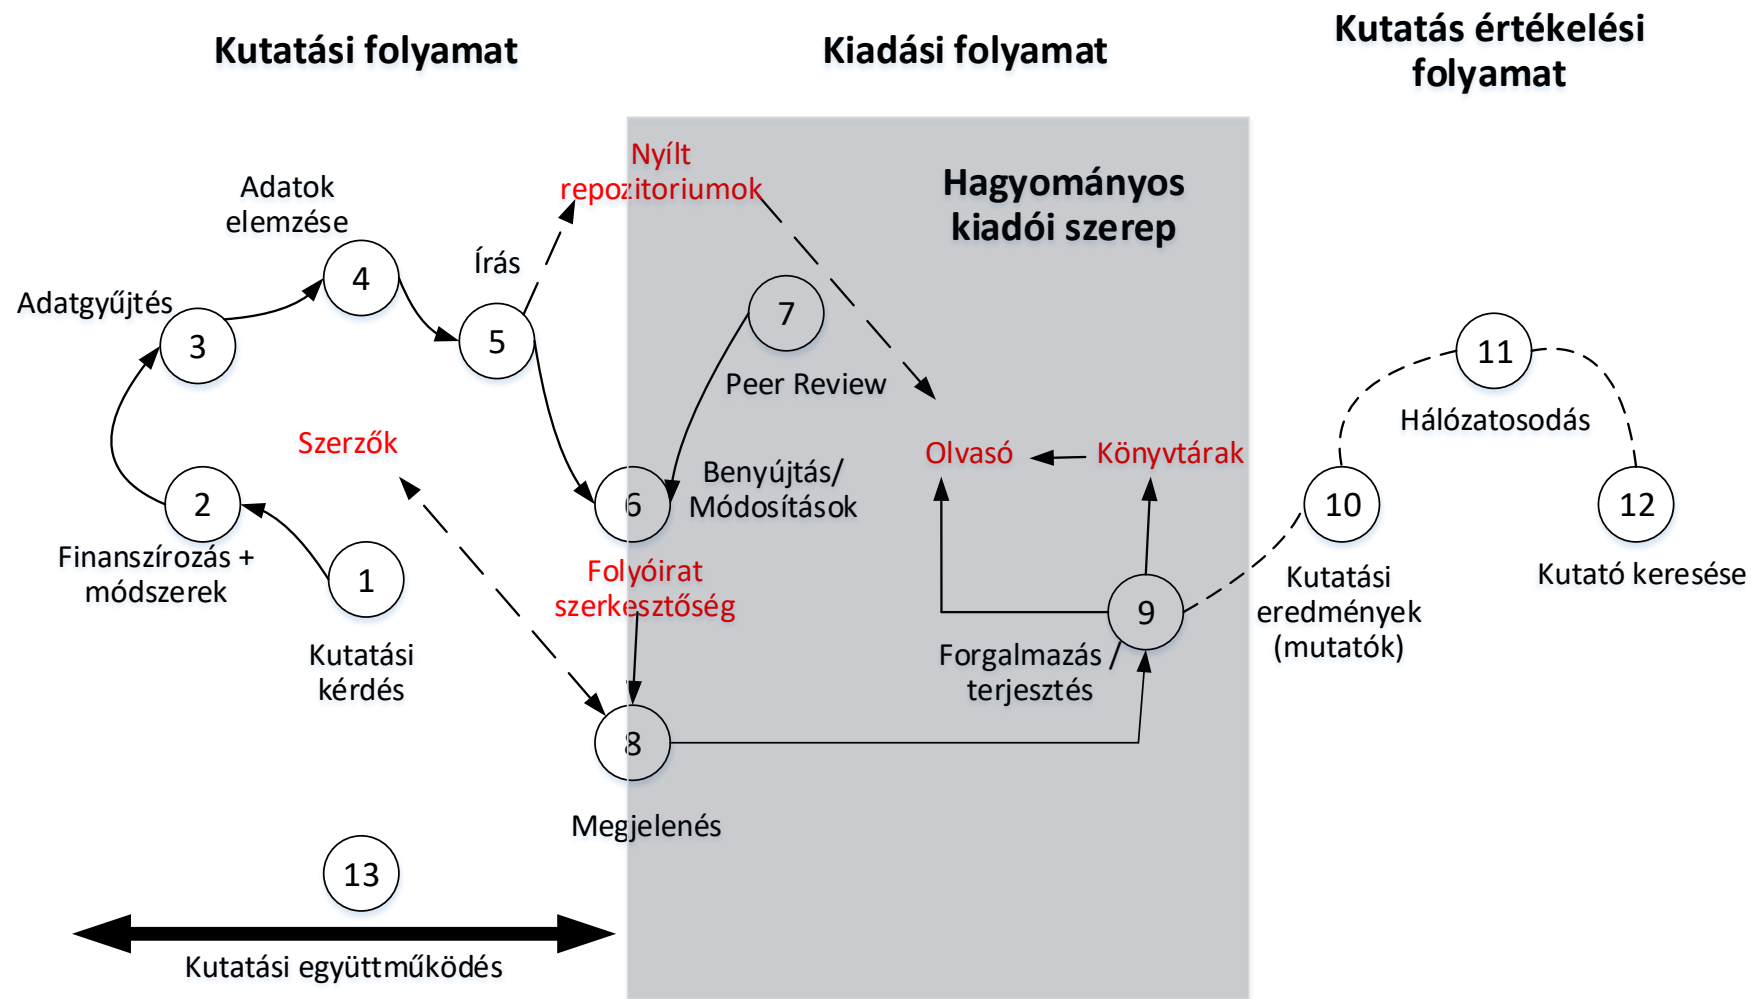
Kutatási folyamat

Kiadási folyamat

Kutatás értékelési folyamat

Hagyományos kiadói szerep

Nyílt repozitoriumok

Adatok elemzése

4

Írás

Adatgyűjtés

3

5

7

Peer Review

11

Hálózatosodás

Szerzők

Olvasó

Könyvtárak

2

6

Benyújtás/ Módosítások

10

12

Finanszírozás + módszerek

1

Folyóirat szerkesztőség

Kutatási eredmények (mutatók)

Kutató keresése

9

Kutatási kérdés

Forgalmazás / terjesztés

8

Megjelenés

13

Kutatási együttműködés